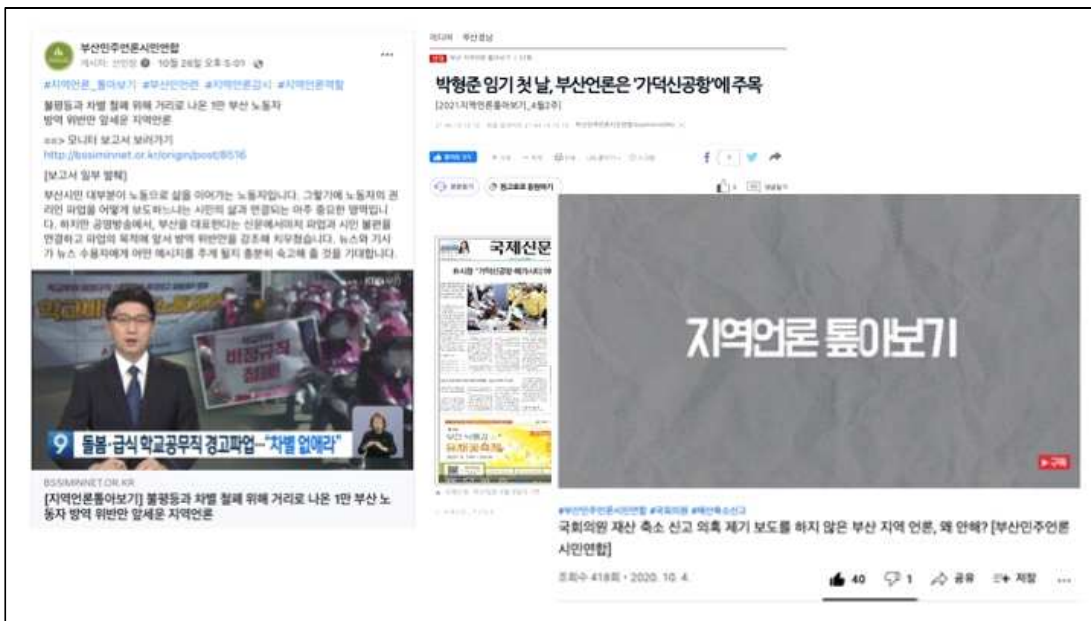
부산민주언론시민연합
게시자: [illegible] · 10월 26일 오후 5:01

#지역언론_톺아보기 #부산언론 #지역언론감시 #지역언론개혁

불평등과 차별 철폐 위해 거리로 나온 1만 부산 노동자
방역 위반만 앞세운 지역언론

==> 모니터 보고서 보러가기
http://bssiminnet.or.kr/origin/post/8516

[보고서 일부 발췌]

부산시민 대부분이 노동으로 삶을 이어가는 노동자입니다. 그렇기에 노동자의 권리인 파업을 어떻게 보도하느냐는 시민의 삶과 연결되는 아주 중요한 영역입니다. 하지만 공영방송에서, 부산을 대표한다는 신문에서마저 파업과 시민 불편을 연결하고 파업의 목적에 앞서 방역 위반만을 강조해 치우쳤습니다. 뉴스와 기사가 뉴스 수용자에게 어떤 메시지를 주게 될지 충분히 숙고해 볼 것을 기대합니다.

비정규직 철폐

9 돌봄·급식 학교공무직 경고파업···"차별 없애라"

BSSIMINNET.OR.KR
[지역언론톺아보기] 불평등과 차별 철폐 위해 거리로 나온 1만 부산 노동자 방역 위반만 앞세운 지역언론

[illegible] 부산경남

박형준 임기 첫 날, 부산언론은 '가덕신공항'에 주목
[2021지역언론톺아보기_4월2주]

국제신문
가덕신공항

지역언론 톺아보기

#부산민주언론시민연합 #국회의원 #재산축소신고
국회의원 재산 축소 신고 의혹 제기 보도를 하지 않은 부산 지역 언론, 왜 안해? [부산민주언론시민연합]

조회수 418회 · 2020. 10. 4.
40 1 공유 저장